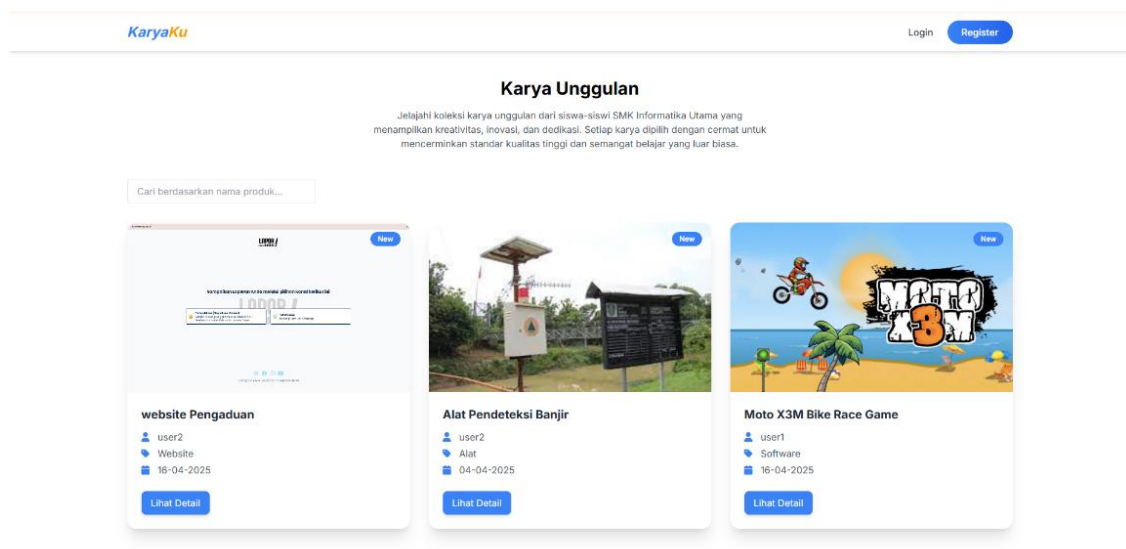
KaryaKu

Login Register

Karya Unggulan

Jelajahi koleksi karya unggulan dari siswa-siswi SMK Informatika Utama yang menampilkan kreativitas, inovasi, dan dedikasi. Setiap karya dipilih dengan cermat untuk mencerminkan standar kualitas tinggi dan semangat belajar yang luar biasa.

Cari berdasarkan nama produk...

New
LAPOR!
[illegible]

website Pengaduan
user2
Website
16-04-2025
Lihat Detail

New

Alat Pendeteksi Banjir
user2
Alat
04-04-2025
Lihat Detail

New
MOTO X3M

Moto X3M Bike Race Game
user1
Software
16-04-2025
Lihat Detail